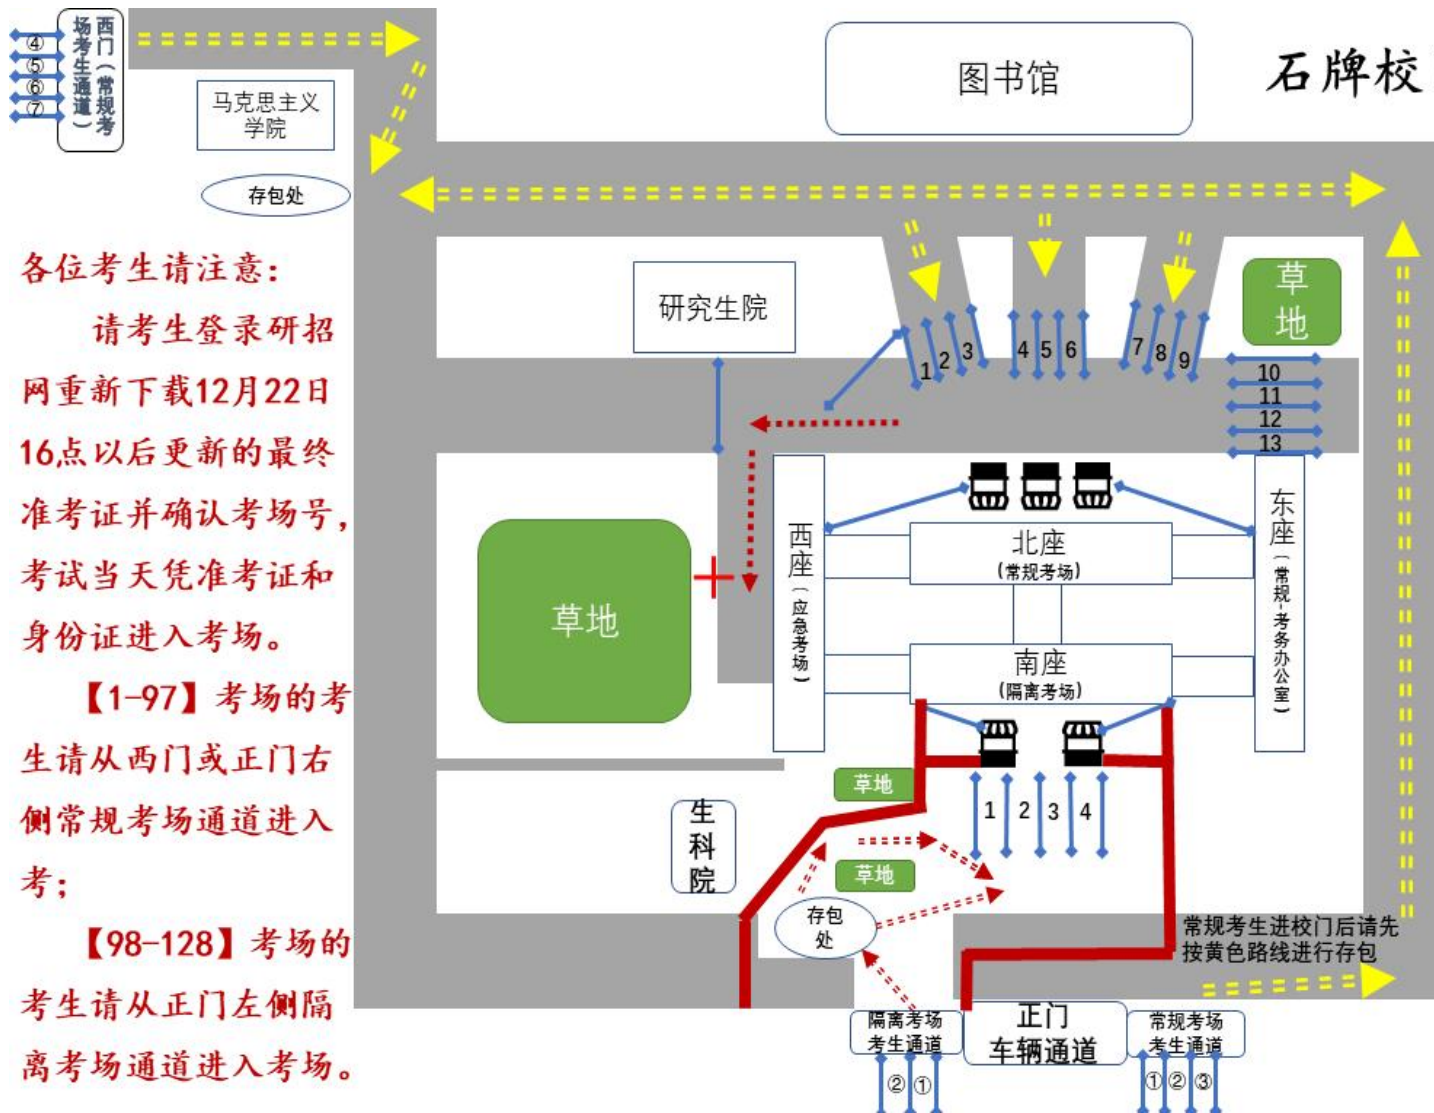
④
⑤
⑥
⑦
西门（常规考场考生通道）

马克思主义学院

存包处

图书馆

石牌校

各位考生请注意：

请考生登录研招网重新下载12月22日16点以后更新的最终准考证并确认考场号，考试当天凭准考证和身份证进入考场。

【1-97】考场的考生请从西门或正门右侧常规考场通道进入考；

【98-128】考场的考生请从正门左侧隔离考场通道进入考场。

研究生院

草地

1 2 3 4 5 6 7 8 9

10
11
12
13

西座（应急考场）

北座
（常规考场）

南座
（隔离考场）

东座（常规-考务办公室）

草地

草地

草地

生科院

1 2 3 4

存包处

常规考生进校门后请先按黄色路线进行存包

隔离考场考生通道
② ①

正门
车辆通道

常规考场考生通道
① ② ③